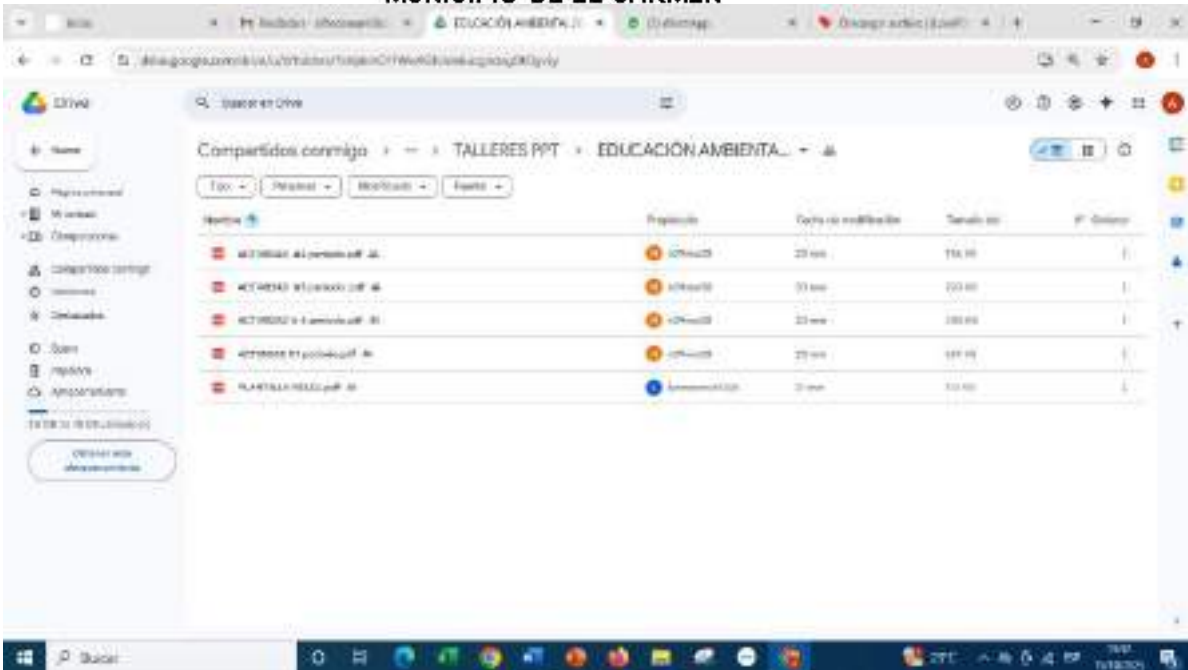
MUNICIPIO DE EL CARMEN

EDUCACIÓN AMBIENTA

Drive

Buscar en Drive

Compartidos conmigo › ··· › TALLERES PPT › EDUCACIÓN AMBIENTA... ▾

Tipo ▾ | Personas ▾ | Modificado ▾ | Fuente ▾

| Nombre | Propietario | Fecha de modificación | Tamaño del | |
|---|---|---|---|---|
| ACTIVIDAD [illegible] periodo.pdf | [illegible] | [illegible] | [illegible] | ⋮ |
| ACTIVIDAD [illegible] periodo.pdf | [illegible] | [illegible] | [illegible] | ⋮ |
| ACTIVIDAD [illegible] periodo.pdf | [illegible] | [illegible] | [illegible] | ⋮ |
| ACTIVIDAD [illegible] periodo.pdf | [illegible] | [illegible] | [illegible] | ⋮ |
| PLANTILLA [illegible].pdf | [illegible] | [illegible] | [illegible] | ⋮ |

Nuevo
Página principal
Mi unidad
Ordenadores
Compartidos conmigo
Recientes
Destacados
Spam
Papelera
Almacenamiento

Obtener más almacenamiento

Buscar